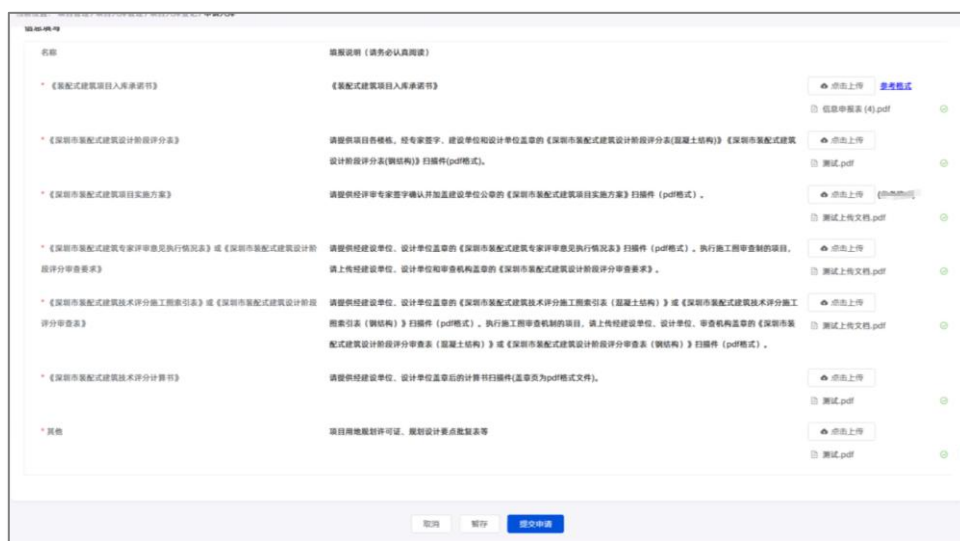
信息填写

| 名称 | 填报说明（请务必认真阅读） | |
|---|---|---|
| * 《装配式建筑项目入库承诺书》 | 《装配式建筑项目入库承诺书》 | 点击上传 参考格式 信息申报表 (4).pdf |
| * 《深圳市装配式建筑设计阶段评分表》 | 请提供项目各楼栋，经专家签字、建设单位和设计单位盖章的《深圳市装配式建筑设计阶段评分表(混凝土结构)》《深圳市装配式建筑设计阶段评分表(钢结构)》扫描件(pdf格式)。 | 点击上传 测试.pdf |
| * 《深圳市装配式建筑项目实施方案》 | 请提供经评审专家签字确认并加盖建设单位公章的《深圳市装配式建筑项目实施方案》扫描件（pdf格式）。 | 点击上传 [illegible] 测试上传文档.pdf |
| * 《深圳市装配式建筑专家评审意见执行情况表》或《深圳市装配式建筑设计阶段评分审查要求》 | 请提供经建设单位、设计单位盖章的《深圳市装配式建筑专家评审意见执行情况表》扫描件（pdf格式）。执行施工图审查制的项目，请上传经建设单位、设计单位和审查机构盖章的《深圳市装配式建筑设计阶段评分审查要求》。 | 点击上传 测试上传文档.pdf |
| * 《深圳市装配式建筑技术评分施工图索引表》或《深圳市装配式建筑设计阶段评分审查表》 | 请提供经建设单位、设计单位盖章的《深圳市装配式建筑技术评分施工图索引表（混凝土结构）》或《深圳市装配式建筑技术评分施工图索引表（钢结构）》扫描件（pdf格式）。执行施工图审查机制的项目，请上传经建设单位、设计单位、审查机构盖章的《深圳市装配式建筑设计阶段评分审查表（混凝土结构）》或《深圳市装配式建筑设计阶段评分审查表（钢结构）》扫描件（pdf格式）。 | 点击上传 测试上传文档.pdf |
| * 《深圳市装配式建筑技术评分计算书》 | 请提供经建设单位、设计单位盖章后的计算书扫描件(盖章页为pdf格式文件)。 | 点击上传 测试.pdf |
| * 其他 | 项目用地规划许可证、规划设计要点批复表等 | 点击上传 测试.pdf |

取消 暂存 提交申请